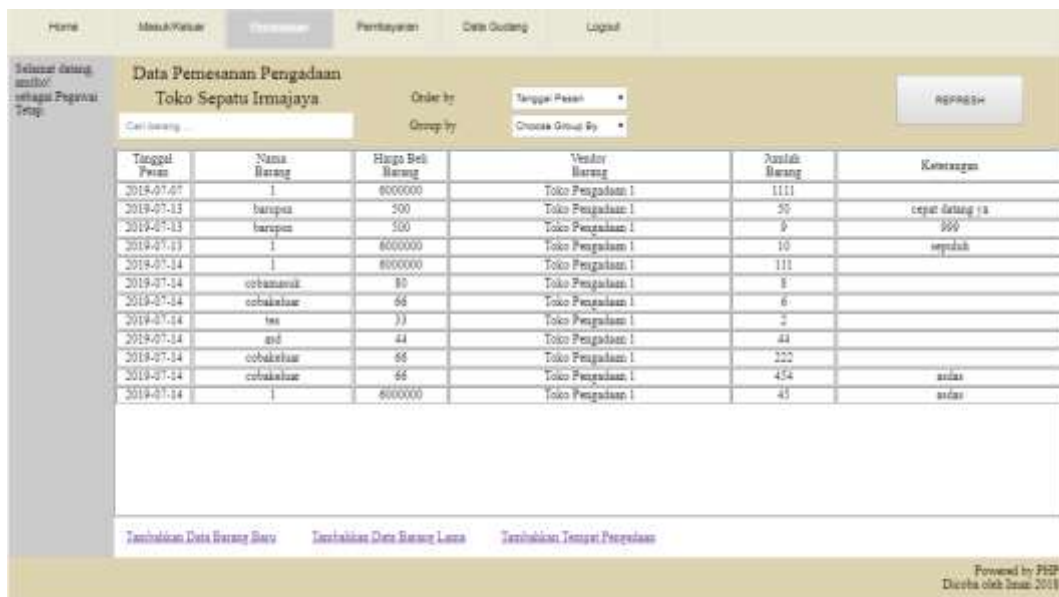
Home | Masuk/Keluar | Pemesanan | Pembayaran | Data Gudang | Logout

Selamat datang ambo! sebagai Pegawai Tetap

Data Pemesanan Pengadaan
Toko Sepatu Irmajaya

Cari barang...

Order by Tanggal Pesan
Group by Choose Group By

REFRESH

| Tanggal Pesan | Nama Barang | Harga Beli Barang | Vendor Barang | Jumlah Barang | Keterangan |
|---|---|---|---|---|---|
| 2019-07-07 | 1 | 6000000 | Toko Pengadaan 1 | 1111 | |
| 2019-07-13 | barupen | 500 | Toko Pengadaan 1 | 50 | cepat datang ya |
| 2019-07-13 | barupen | 500 | Toko Pengadaan 1 | 9 | 999 |
| 2019-07-13 | 1 | 6000000 | Toko Pengadaan 1 | 10 | sepuluh |
| 2019-07-14 | 1 | 6000000 | Toko Pengadaan 1 | 111 | |
| 2019-07-14 | cobamasuk | 80 | Toko Pengadaan 1 | 8 | |
| 2019-07-14 | cobakeluar | 66 | Toko Pengadaan 1 | 6 | |
| 2019-07-14 | tes | 33 | Toko Pengadaan 1 | 2 | |
| 2019-07-14 | asd | 44 | Toko Pengadaan 1 | 44 | |
| 2019-07-14 | cobakeluar | 66 | Toko Pengadaan 1 | 222 | |
| 2019-07-14 | cobakeluar | 66 | Toko Pengadaan 1 | 454 | asdas |
| 2019-07-14 | 1 | 6000000 | Toko Pengadaan 1 | 45 | asdas |

Tambahkan Data Barang Baru    Tambahkan Data Barang Lama    Tambahkan Tempat Pengadaan

Powered by PHP
Dicoba oleh Iman 2018